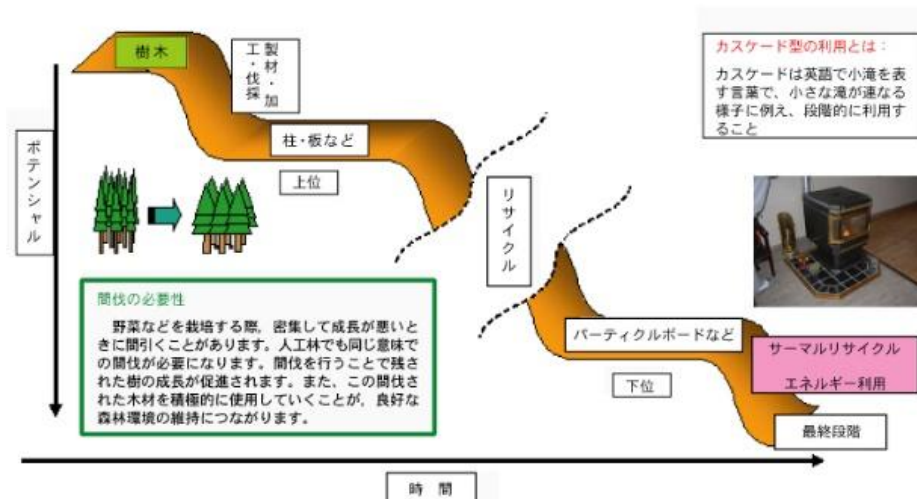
樹木

伐採・製材・加工

柱・板など

上位

ポテンシャル

リサイクル

カスケード型の利用とは：

カスケードは英語で小滝を表す言葉で、小さな滝が連なる様子に例え、段階的に利用すること

間伐の必要性

野菜などを栽培する際、密集して成長が悪いときに間引くことがあります。人工林でも同じ意味での間伐が必要になります。間伐を行うことで残された樹の成長が促進されます。また、この間伐された木材を積極的に使用していくことが、良好な森林環境の維持につながります。

パーティクルボードなど

下位

サーマルリサイクル

エネルギー利用

最終段階

時　間